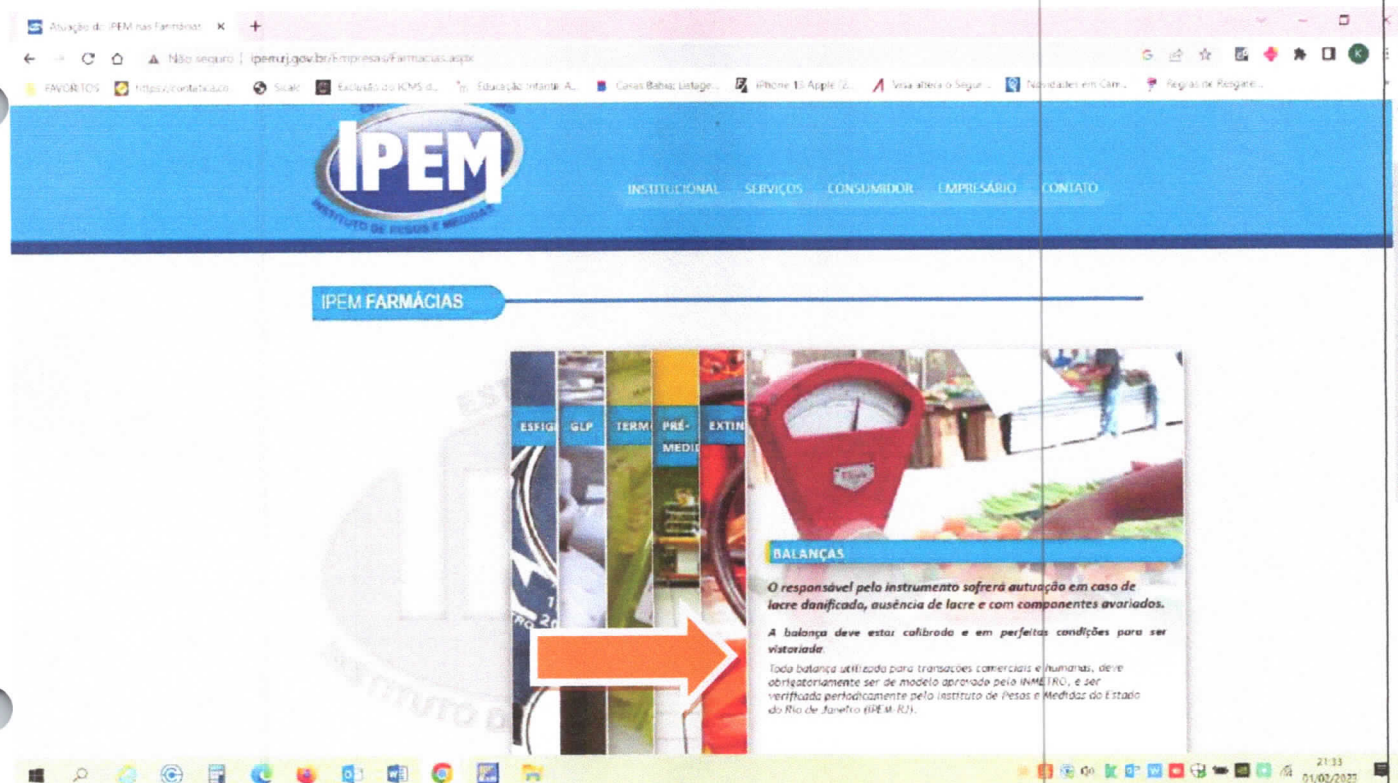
Atuação do IPEM nas Farmácias ×

Não seguro | ipem.rj.gov.br/Empresas/Farmacias.aspx

FAVORITOS https://contabil.co Sicalc Exclusão do ICMS d... Educação Infantil A... Casas Bahia: Listage... iPhone 13 Apple (2... Visa altera o Seguro... Novidades em Com... Regras de Resgate...

IPEM
INSTITUTO DE PESOS E MEDIDAS

INSTITUCIONAL SERVIÇOS CONSUMIDOR EMPRESÁRIO CONTATO

IPEM FARMÁCIAS

ESFIG GLP TERM PRÉ-MEDI EXTIN

BALANÇAS

O responsável pelo instrumento sofrerá autuação em caso de lacre danificado, ausência de lacre e com componentes avariados.

A balança deve estar calibrada e em perfeitas condições para ser vistoriada.

Toda balança utilizada para transações comerciais e humanas, deve obrigatoriamente ser de modelo aprovado pelo INMETRO, e ser verificada periodicamente pelo Instituto de Pesos e Medidas do Estado do Rio de Janeiro (IPEM-RJ).

21:33
01/02/2023